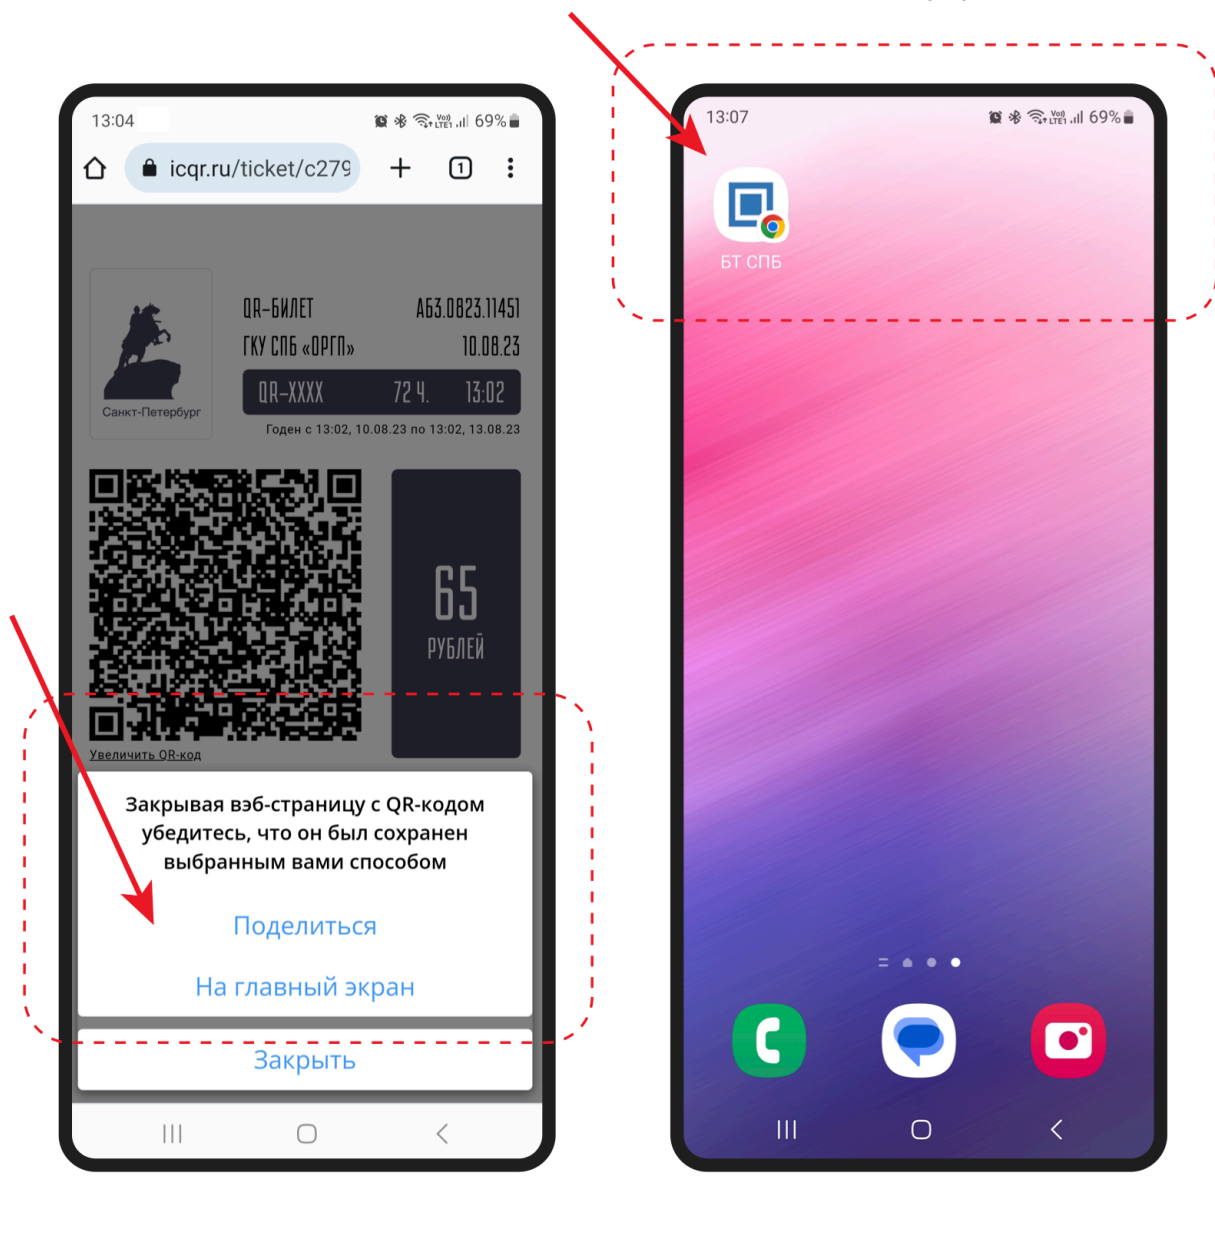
13:04

69%

icqr.ru/ticket/c279

1

Санкт-Петербург

QR-БИЛЕТ

А63.0823.11451

ГКУ СПБ «ОРГП»

10.08.23

QR-XXXX

72 Ч.

13:02

Годен с 13:02, 10.08.23 по 13:02, 13.08.23

65

РУБЛЕЙ

Увеличить QR-код

Закрывая вэб-страницу с QR-кодом убедитесь, что он был сохранен выбранным вами способом

Поделиться

На главный экран

Закрыть

13:07

69%

БТ СПБ